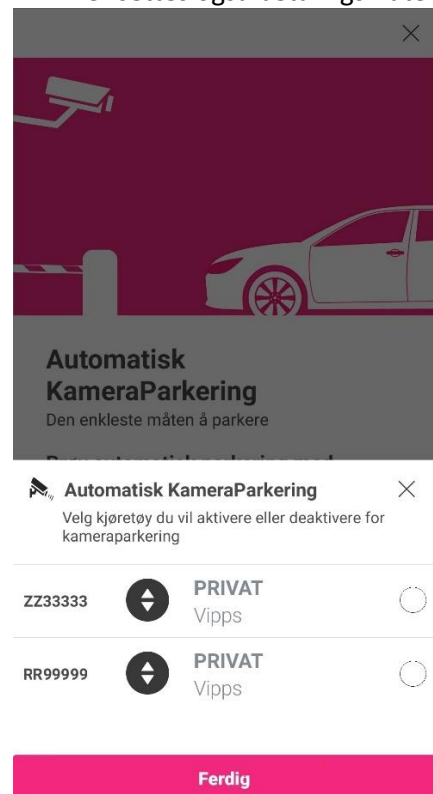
Automatisk KameraParkering
Den enkleste måten å parkere

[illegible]

Automatisk KameraParkering
Velg kjøretøy du vil aktivere eller deaktivere for kameraparkering

ZZ33333 PRIVAT Vipps

RR99999 PRIVAT Vipps

Ferdig